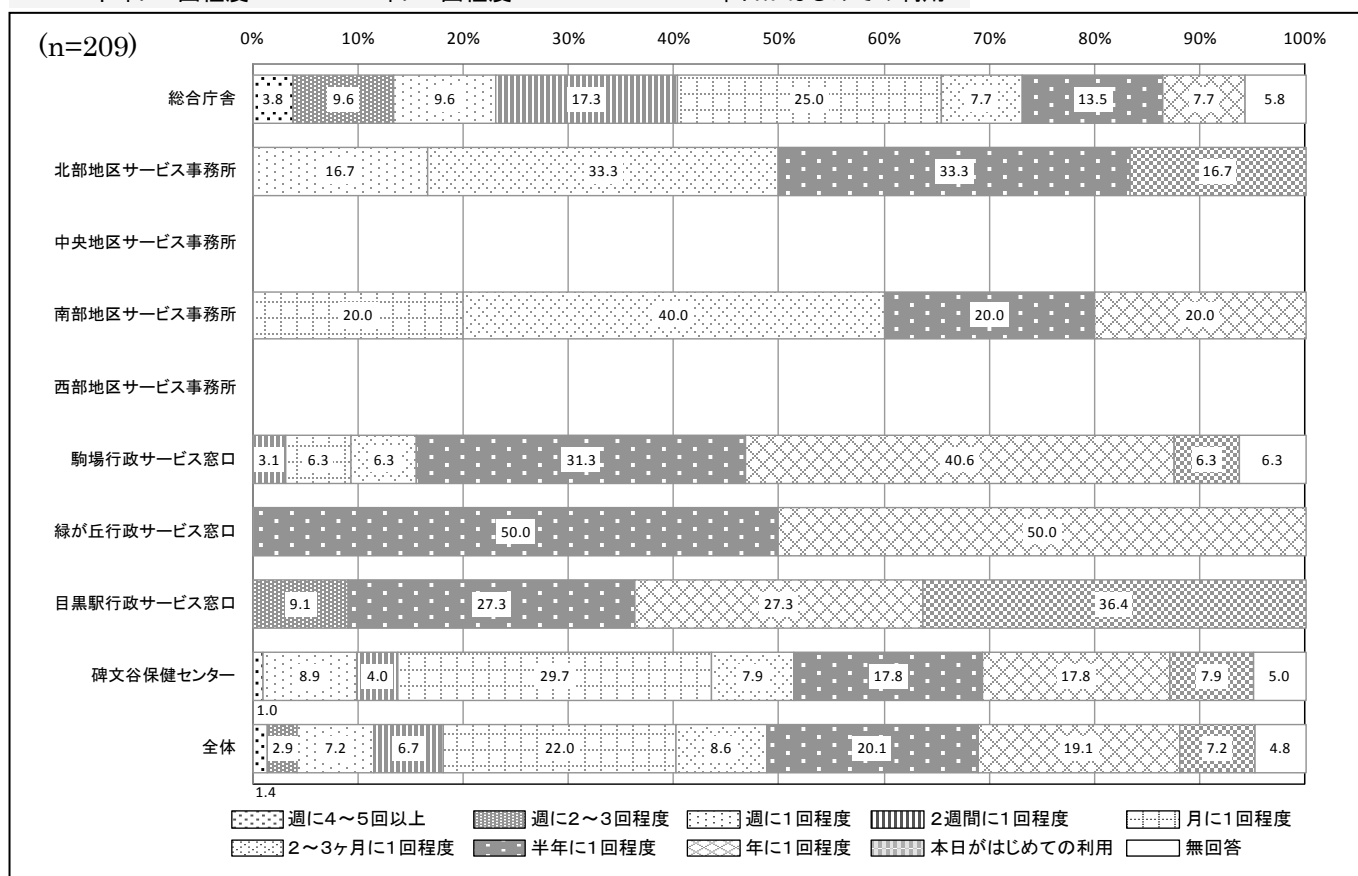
(n=209)

0% 10% 20% 30% 40% 50% 60% 70% 80% 90% 100%

総合庁舎 3.8 9.6 9.6 17.3 25.0 7.7 13.5 7.7 5.8

北部地区サービス事務所 16.7 33.3 33.3 16.7

中央地区サービス事務所

南部地区サービス事務所 20.0 40.0 20.0 20.0

西部地区サービス事務所

駒場行政サービス窓口 3.1 6.3 6.3 31.3 40.6 6.3 6.3

緑が丘行政サービス窓口 50.0 50.0

目黒駅行政サービス窓口 9.1 27.3 27.3 36.4

碑文谷保健センター 1.0 8.9 4.0 29.7 7.9 17.8 17.8 7.9 5.0

全体 1.4 2.9 7.2 6.7 22.0 8.6 20.1 19.1 7.2 4.8

週に4～5回以上 週に2～3回程度 週に1回程度 2週間に1回程度 月に1回程度 2～3ヶ月に1回程度 半年に1回程度 年に1回程度 本日がはじめての利用 無回答